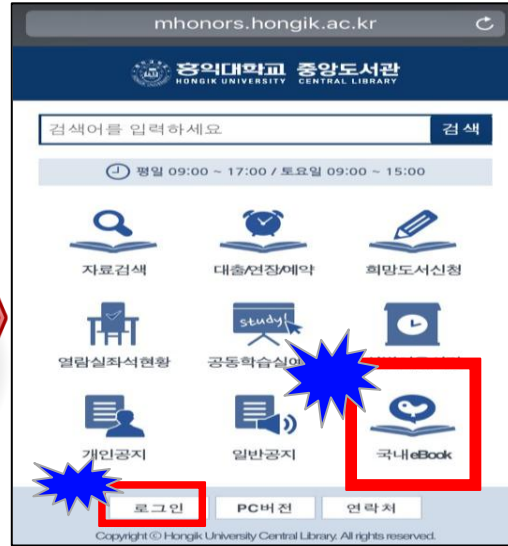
mhonors.hongik.ac.kr

홍익대학교 중앙도서관
HONGIK UNIVERSITY CENTRAL LIBRARY

검색어를 입력하세요
검색

평일 09:00 ~ 17:00 / 토요일 09:00 ~ 15:00

자료검색
대출/연장/예약
희망도서신청

study!

열람실좌석현황
공동학습실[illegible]
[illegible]

개인공지
일반공지
국내eBook

로그인
PC버전
연락처

Copyright © Hongik University Central Library. All rights reserved.